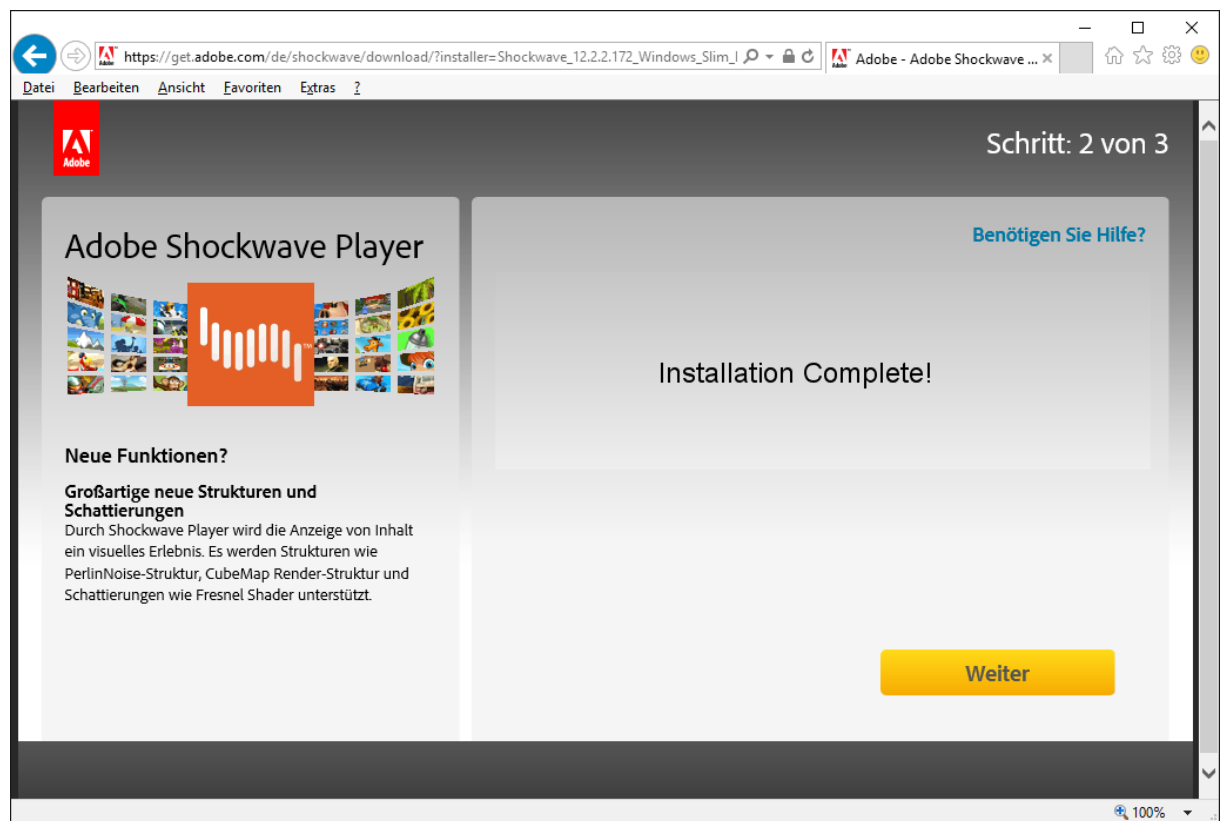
https://get.adobe.com/de/shockwave/download/?installer=Shockwave_12.2.2.172_Windows_Slim_I

Adobe - Adobe Shockwave ...

Datei Bearbeiten Ansicht Favoriten Extras ?

Adobe

Schritt: 2 von 3

Adobe Shockwave Player

Benötigen Sie Hilfe?

Installation Complete!

Neue Funktionen?

Großartige neue Strukturen und Schattierungen
Durch Shockwave Player wird die Anzeige von Inhalt ein visuelles Erlebnis. Es werden Strukturen wie PerlinNoise-Struktur, CubeMap Render-Struktur und Schattierungen wie Fresnel Shader unterstützt.

Weiter

100%